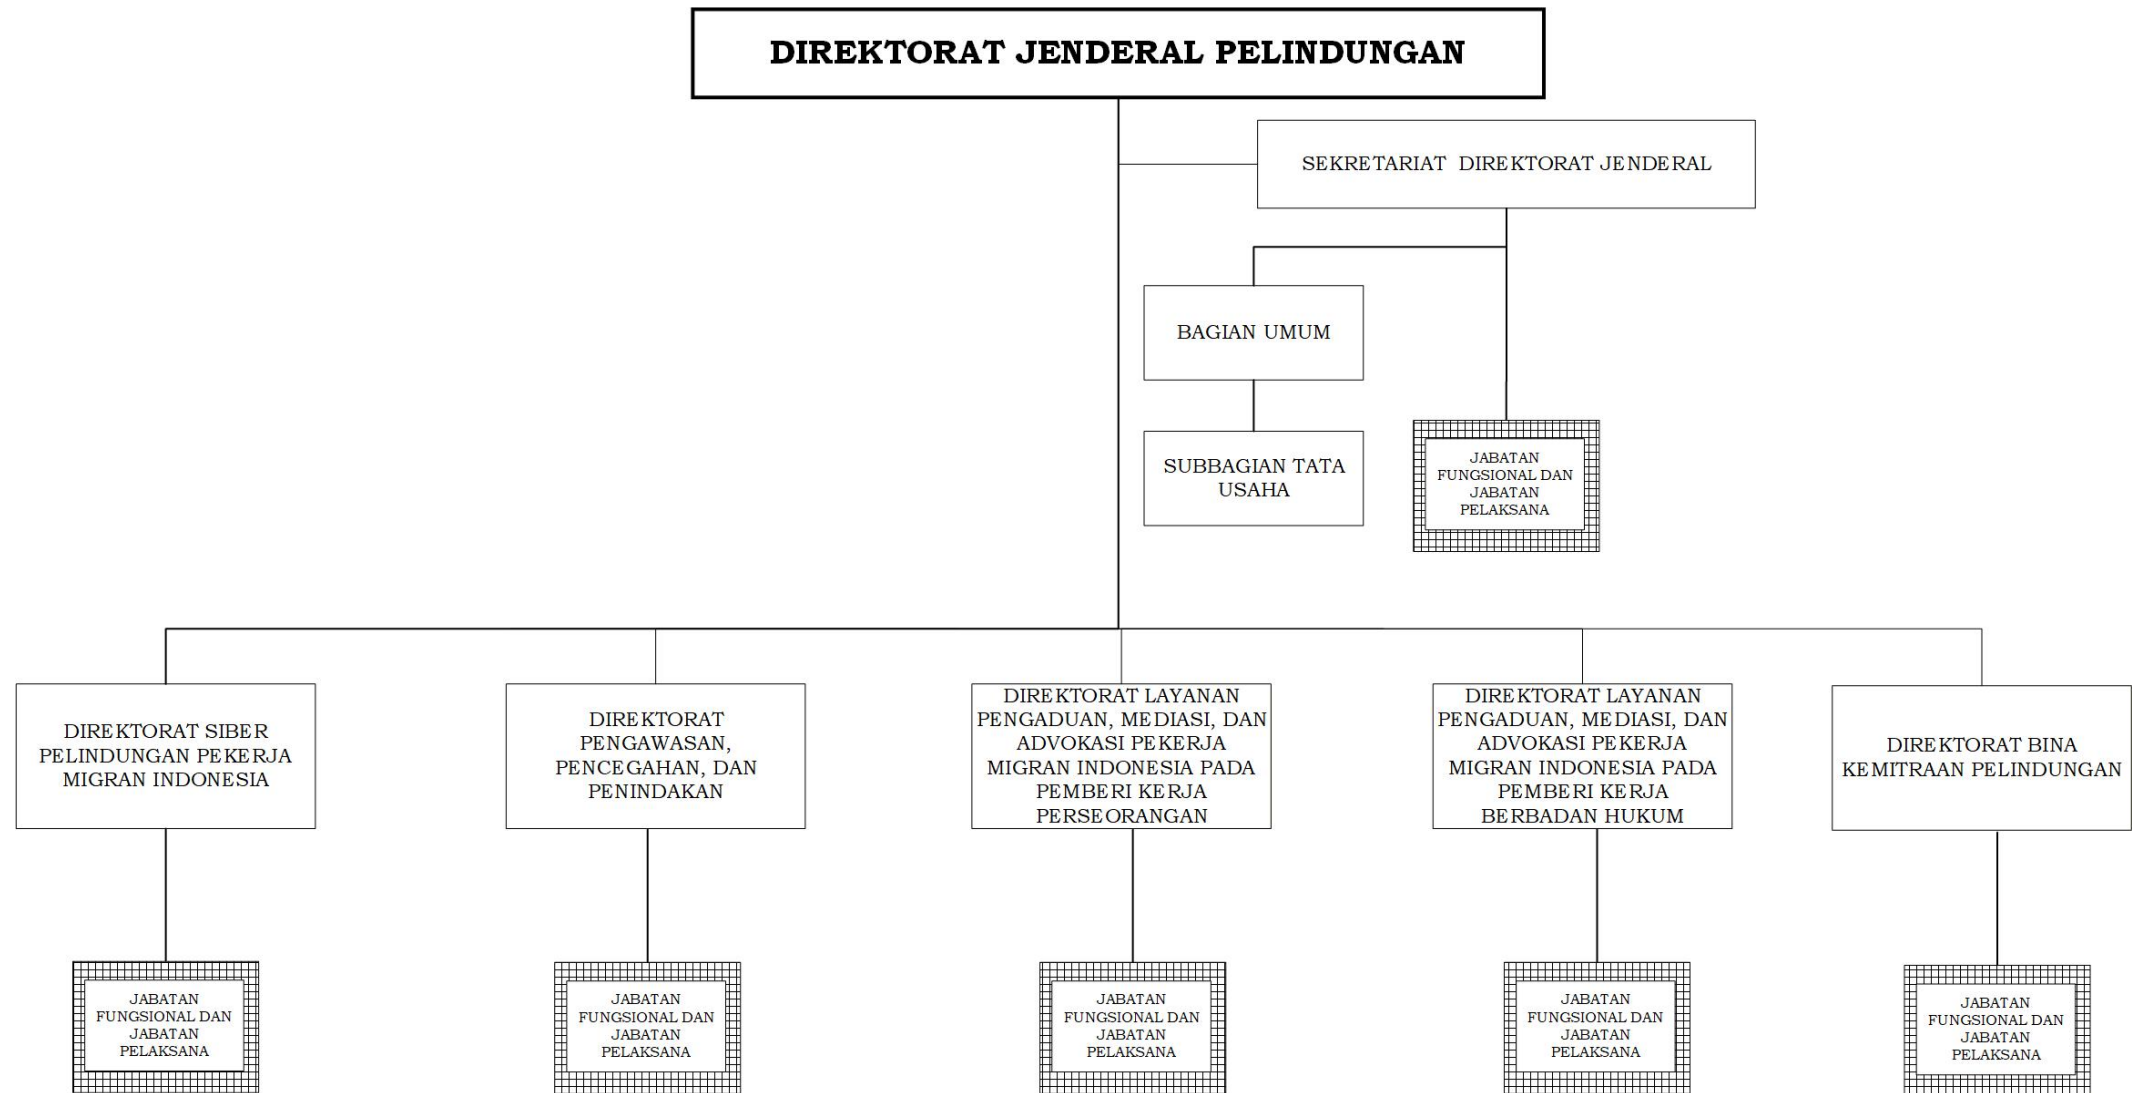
DIREKTORAT JENDERAL PELINDUNGAN

SEKRETARIAT DIREKTORAT JENDERAL

BAGIAN UMUM

SUBBAGIAN TATA USAHA

JABATAN FUNGSIONAL DAN JABATAN PELAKSANA

DIREKTORAT SIBER PELINDUNGAN PEKERJA MIGRAN INDONESIA

DIREKTORAT PENGAWASAN, PENCEGAHAN, DAN PENINDAKAN

DIREKTORAT LAYANAN PENGADUAN, MEDIASI, DAN ADVOKASI PEKERJA MIGRAN INDONESIA PADA PEMBERI KERJA PERSEORANGAN

DIREKTORAT LAYANAN PENGADUAN, MEDIASI, DAN ADVOKASI PEKERJA MIGRAN INDONESIA PADA PEMBERI KERJA BERBADAN HUKUM

DIREKTORAT BINA KEMITRAAN PELINDUNGAN

JABATAN FUNGSIONAL DAN JABATAN PELAKSANA

JABATAN FUNGSIONAL DAN JABATAN PELAKSANA

JABATAN FUNGSIONAL DAN JABATAN PELAKSANA

JABATAN FUNGSIONAL DAN JABATAN PELAKSANA

JABATAN FUNGSIONAL DAN JABATAN PELAKSANA